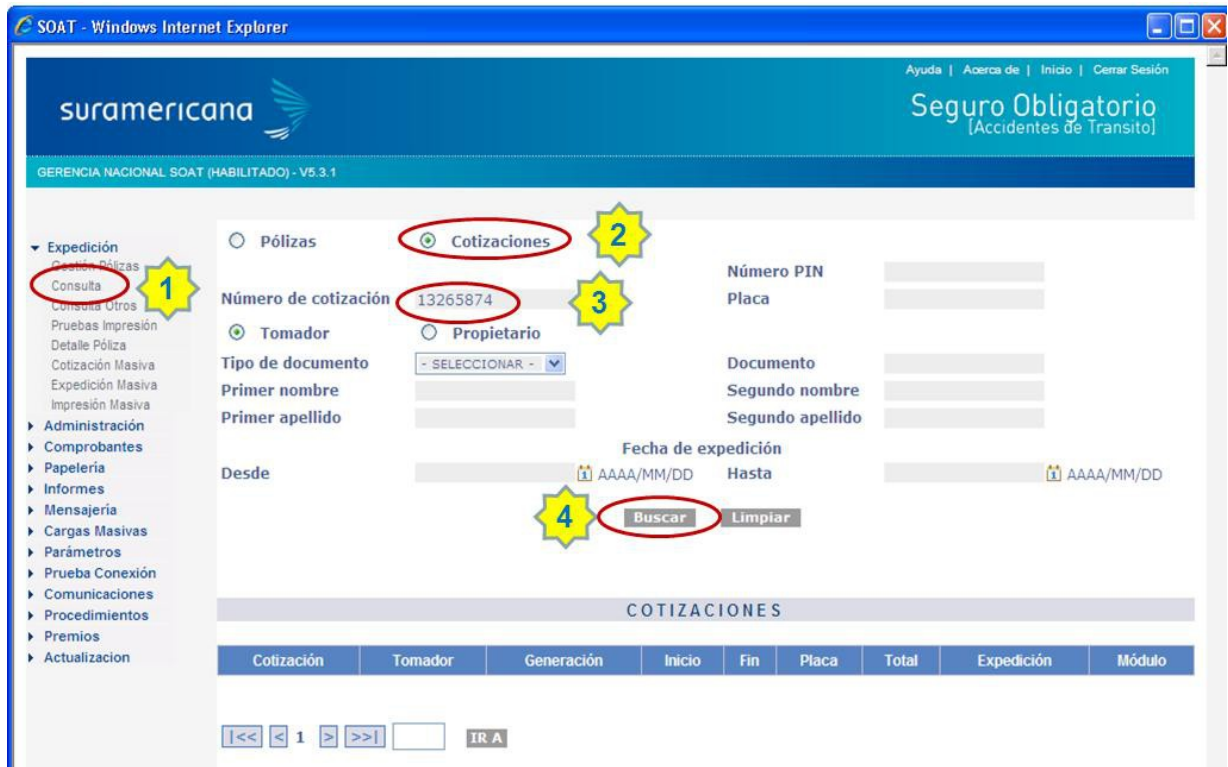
SOAT - Windows Internet Explorer

Ayuda | Acerca de | Inicio | Cerrar Sesión

suramericana

Seguro Obligatorio
[Accidentes de Transito]

GERENCIA NACIONAL SOAT (HABILITADO) - V5.3.1

▾ Expedición
Gestión Pólizas
Consulta
Consulta Otros
Pruebas Impresión
Detalle Póliza
Cotización Masiva
Expedición Masiva
Impresión Masiva
▸ Administración
▸ Comprobantes
▸ Papelería
▸ Informes
▸ Mensajería
▸ Cargas Masivas
▸ Parámetros
▸ Prueba Conexión
▸ Comunicaciones
▸ Procedimientos
▸ Premios
▸ Actualizacion

1
2
3
4

Pólizas
Cotizaciones

Número PIN
Número de cotización 13265874
Placa
Tomador
Propietario
Tipo de documento - SELECCIONAR -
Documento
Primer nombre
Segundo nombre
Primer apellido
Segundo apellido
Fecha de expedición
Desde AAAA/MM/DD
Hasta AAAA/MM/DD

Buscar Limpiar

COTIZACIONES

| Cotización | Tomador | Generación | Inicio | Fin | Placa | Total | Expedición | Módulo |
|---|---|---|---|---|---|---|---|---|

|<< < 1 > >>| IR A